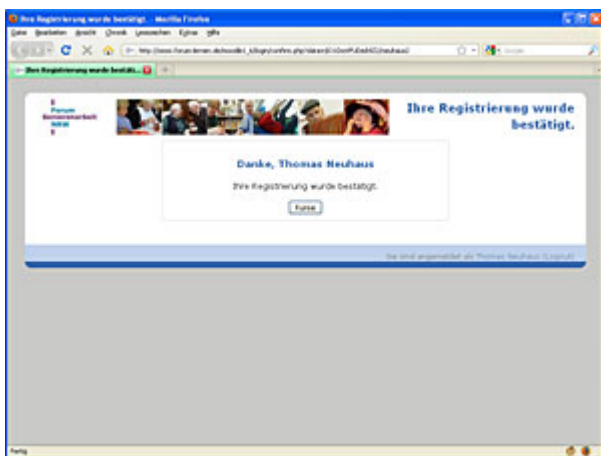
Ihre Registrierung wurde bestätigt. - Mozilla Firefox

Datei Bearbeiten Ansicht Chronik Lesezeichen Extras Hilfe

http://www.forum-lernen.de/moodle/_kl/login/confirm.php?data=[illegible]/neuhaus2

Google

Ihre Registrierung wurde bestäti...

Forum Seniorenarbeit NRW

Ihre Registrierung wurde bestätigt.

Danke, Thomas Neuhaus

Ihre Registrierung wurde bestätigt.

Kurse

Sie sind angemeldet als Thomas Neuhaus (Logout)

Fertig